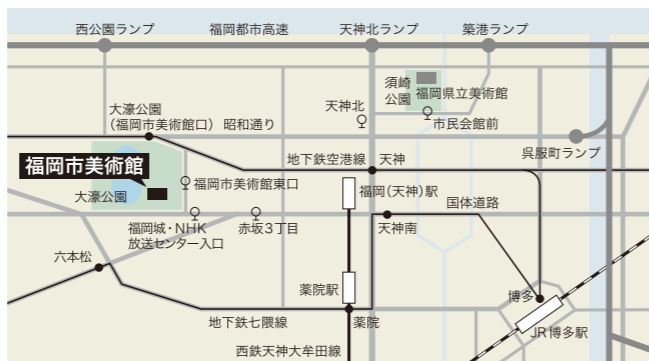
西公園ランプ
福岡都市高速
天神北ランプ
築港ランプ
須崎公園
福岡県立美術館
天神北
市民会館前
大濠公園
（福岡市美術館口）
昭和通り
呉服町ランプ
地下鉄空港線
天神
福岡市美術館
大濠公園
福岡市美術館東口
福岡（天神）駅
国体道路
福岡城・NHK 放送センター入口
赤坂3丁目
天神南
六本松
薬院駅
博多
地下鉄七隈線
薬院
JR博多駅
西鉄天神大牟田線